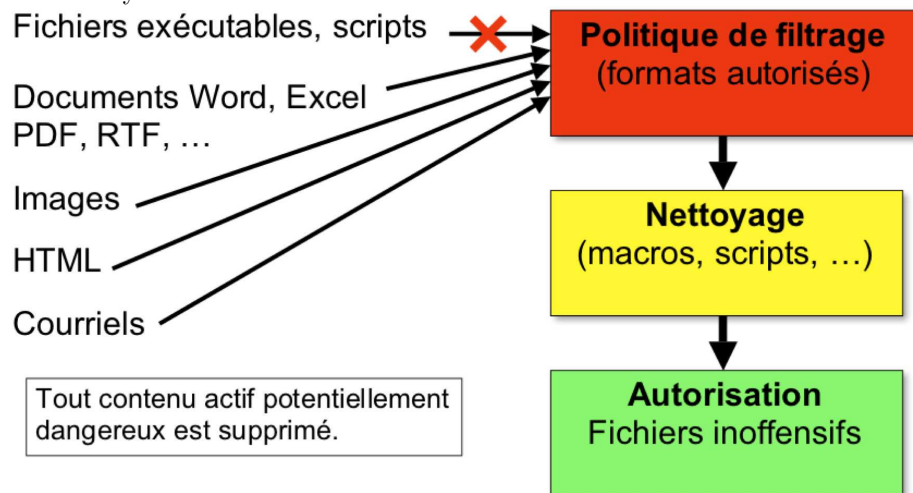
Fichiers exécutables, scripts

Documents Word, Excel
PDF, RTF, …

Images

HTML

Courriels

Tout contenu actif potentiellement dangereux est supprimé.

Politique de filtrage
(formats autorisés)

Nettoyage
(macros, scripts, …)

Autorisation
Fichiers inoffensifs